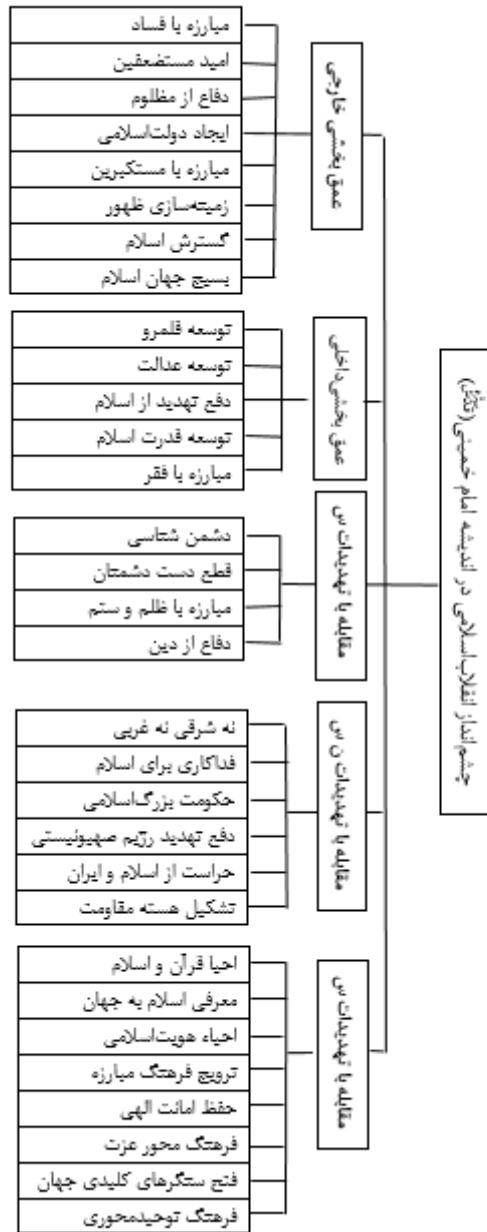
چشم‌انداز انقلاب‌اسلامی در اندیشه امام خمینی(ره)

عمق‌بخشی خارجی
مبارزه با فساد
امید مستضعفین
دفاع از مظلوم
ایجاد دولت‌اسلامی
مبارزه با مستکبرین
زمینه‌سازی ظهور
گسترش اسلام
بسیج جهان اسلام

عمق‌بخشی داخلی
توسعه قلمرو
توسعه عدالت
دفع تهدید از اسلام
توسعه قدرت اسلام
مبارزه با فقر

مقابله با تهدیدات س
دشمن شناسی
قطع دست دشمنان
مبارزه با ظلم و ستم
دفاع از دین

مقابله با تهدیدات ن س
نه شرقی نه غربی
فداکاری برای اسلام
حکومت بزرگ‌اسلامی
دفع تهدید رژیم صهیونیستی
حراست از اسلام و ایران
تشکیل هسته مقاومت

مقابله با تهدیدات س
احیا قرآن و اسلام
معرفی اسلام به جهان
احیاء هویت‌اسلامی
ترویج فرهنگ مبارزه
حفظ امانت الهی
فرهنگ محور عزت
فتح سنگرهای کلیدی جهان
فرهنگ توحیدمحوری